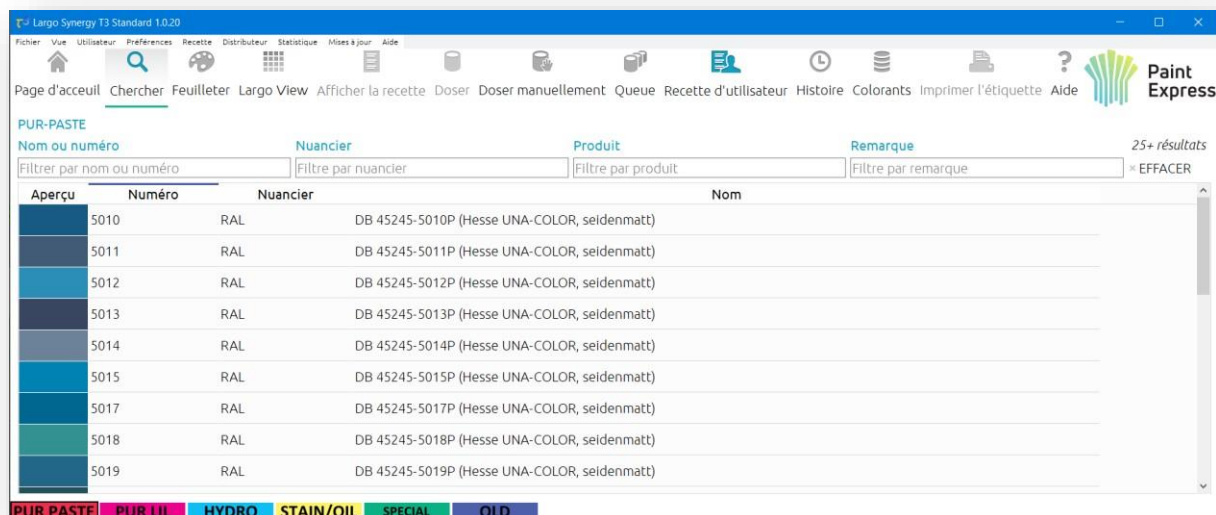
Largo Synergy T3 Standard 1.0.20

Fichier Vue Utilisateur Préférences Recette Distributeur Statistique Mises à jour Aide

Page d'acceuil Chercher Feuilleter Largo View Afficher la recette Doser Doser manuellement Queue Recette d'utilisateur Histoire Colorants Imprimer l'étiquette Aide

Paint Express

PUR-PASTE

Nom ou numéro
Filtrer par nom ou numéro

Nuancier
Filtre par nuancier

Produit
Filtre par produit

Remarque
Filtre par remarque

25+ résultats
× EFFACER

| Aperçu | Numéro | Nuancier | Nom |
|---|---|---|---|
| | 5010 | RAL | DB 45245-5010P (Hesse UNA-COLOR, seidenmatt) |
| | 5011 | RAL | DB 45245-5011P (Hesse UNA-COLOR, seidenmatt) |
| | 5012 | RAL | DB 45245-5012P (Hesse UNA-COLOR, seidenmatt) |
| | 5013 | RAL | DB 45245-5013P (Hesse UNA-COLOR, seidenmatt) |
| | 5014 | RAL | DB 45245-5014P (Hesse UNA-COLOR, seidenmatt) |
| | 5015 | RAL | DB 45245-5015P (Hesse UNA-COLOR, seidenmatt) |
| | 5017 | RAL | DB 45245-5017P (Hesse UNA-COLOR, seidenmatt) |
| | 5018 | RAL | DB 45245-5018P (Hesse UNA-COLOR, seidenmatt) |
| | 5019 | RAL | DB 45245-5019P (Hesse UNA-COLOR, seidenmatt) |

PUR PASTE PUR LIL HYDRO STAIN/OIL SPECIAL OLD